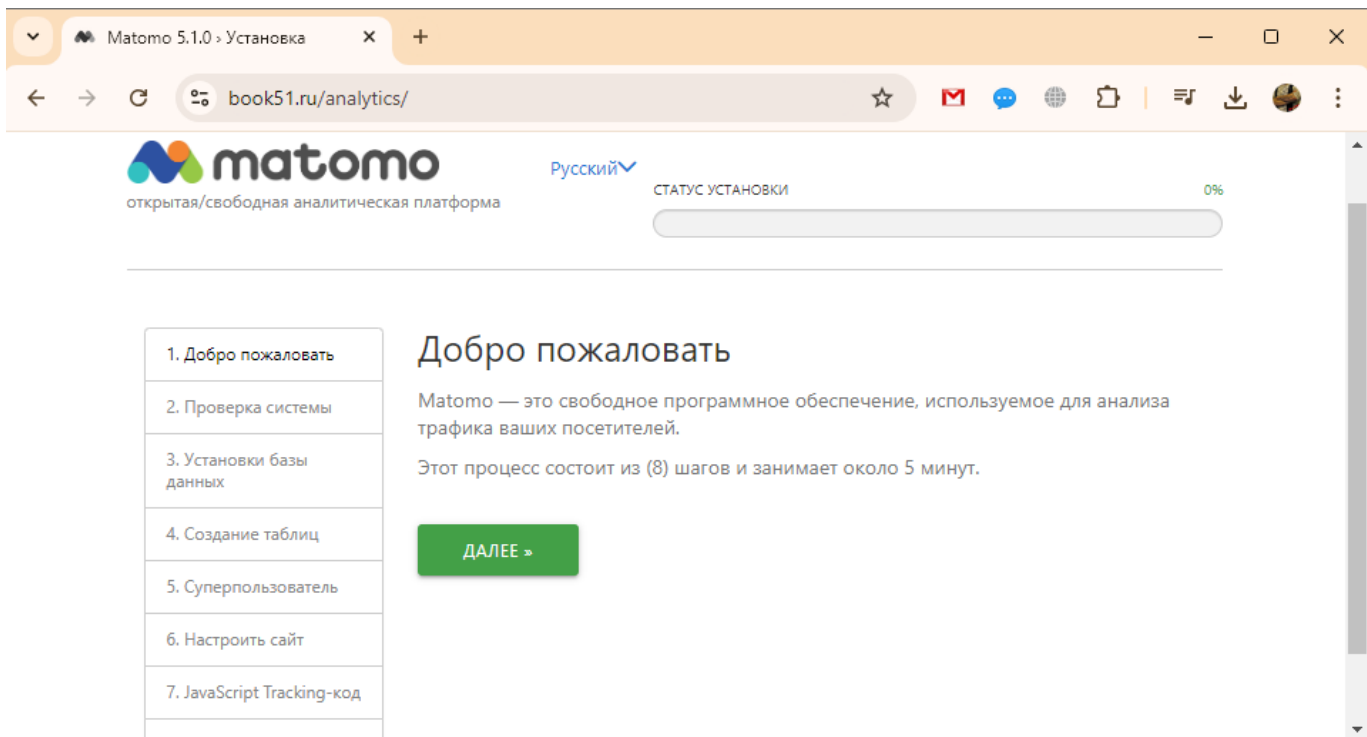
Matomo 5.1.0 › Установка

book51.ru/analytics/

matomo
открытая/свободная аналитическая платформа

Русский

СТАТУС УСТАНОВКИ
0%

1. Добро пожаловать
2. Проверка системы
3. Установки базы данных
4. Создание таблиц
5. Суперпользователь
6. Настроить сайт
7. JavaScript Tracking-код

Добро пожаловать

Matomo — это свободное программное обеспечение, используемое для анализа трафика ваших посетителей.

Этот процесс состоит из (8) шагов и занимает около 5 минут.

ДАЛЕЕ »